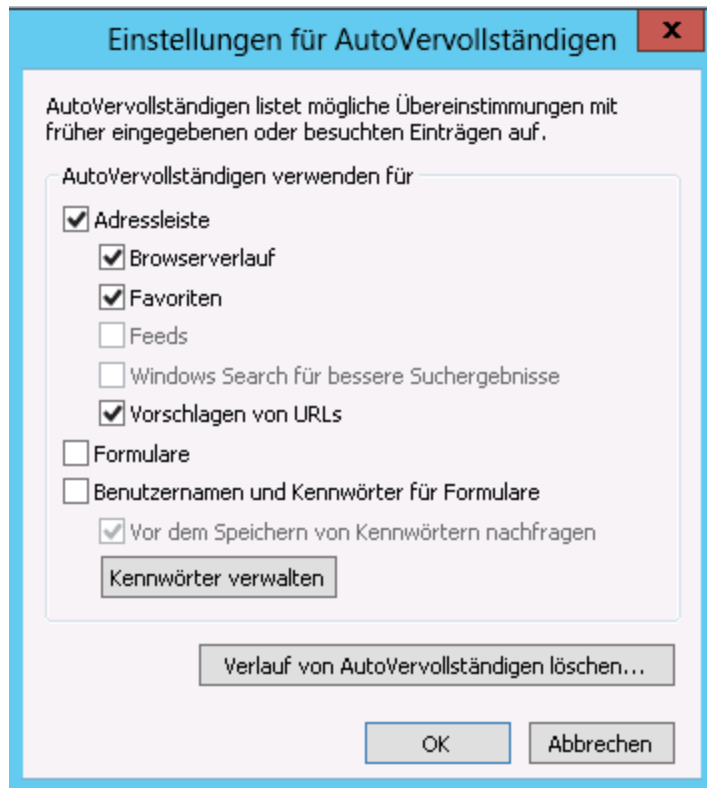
Einstellungen für AutoVervollständigen

x

AutoVervollständigen listet mögliche Übereinstimmungen mit früher eingegebenen oder besuchten Einträgen auf.

AutoVervollständigen verwenden für

Adressleiste

Browserverlauf

Favoriten

Feeds

Windows Search für bessere Suchergebnisse

Vorschlagen von URLs

Formulare

Benutzernamen und Kennwörter für Formulare

Vor dem Speichern von Kennwörtern nachfragen

Kennwörter verwalten

Verlauf von AutoVervollständigen löschen...

OK

Abbrechen